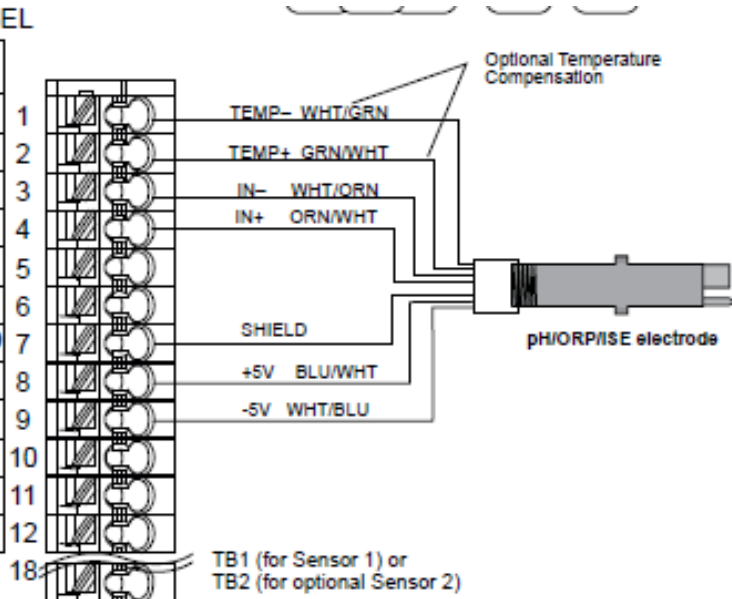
EL

Optional Temperature Compensation

1
2
3
4
5
6
7
8
9
10
11
12
18

TEMP– WHT/GRN
TEMP+ GRN/WHT
IN– WHT/ORN
IN+ ORN/WHT
SHIELD
+5V BLU/WHT
-5V WHT/BLU

pH/ORP/ISE electrode

TB1 (for Sensor 1) or
TB2 (for optional Sensor 2)